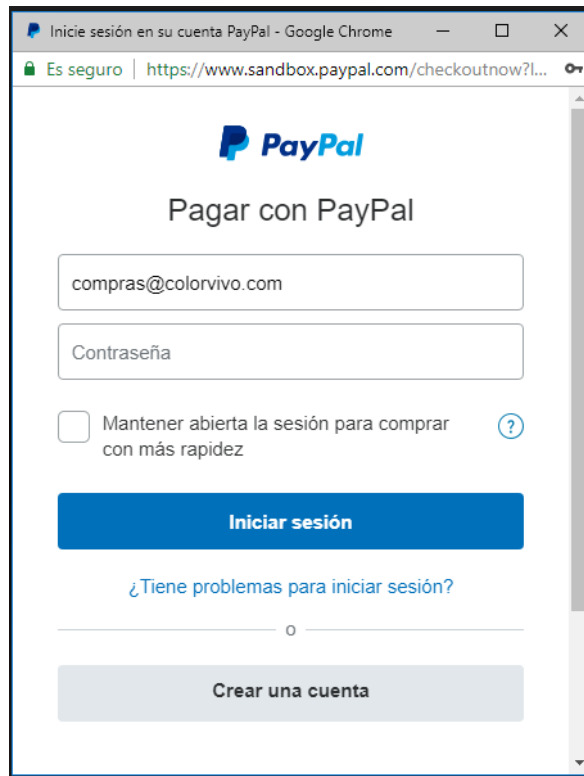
Inicie sesión en su cuenta PayPal - Google Chrome

Es seguro | https://www.sandbox.paypal.com/checkoutnow?l...

PayPal

Pagar con PayPal

compras@colorvivo.com

Contraseña

Mantener abierta la sesión para comprar con más rapidez

?

Iniciar sesión

¿Tiene problemas para iniciar sesión?

o

Crear una cuenta